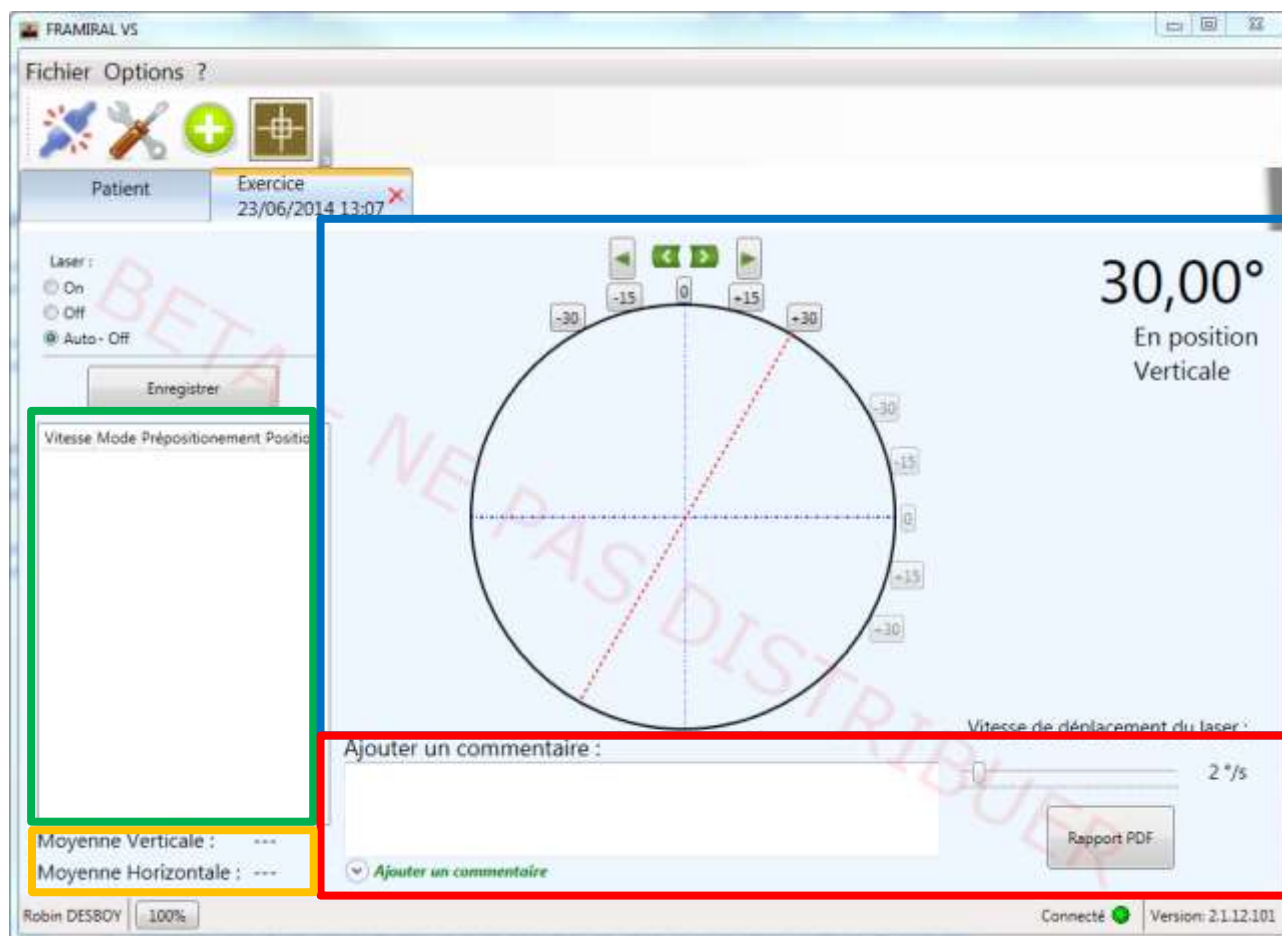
FRAMIRAL VS

Fichier Options ?

Patient
Exercice 23/06/2014 13:07

Laser :
On
Off
Auto - Off

Enregistrer

Vitesse Mode Prépositionement Positio

Moyenne Verticale : ---
Moyenne Horizontale : ---

-15 0 +15
-30 +30

-30
-15
0
+15
+30

30,00°
En position
Verticale

BETA - NE PAS DISTRIBUER

Vitesse de déplacement du laser :
2 °/s

Ajouter un commentaire :

Ajouter un commentaire

Rapport PDF

Robin DESBOY 100%
Connecté
Version: 2.1.12.101